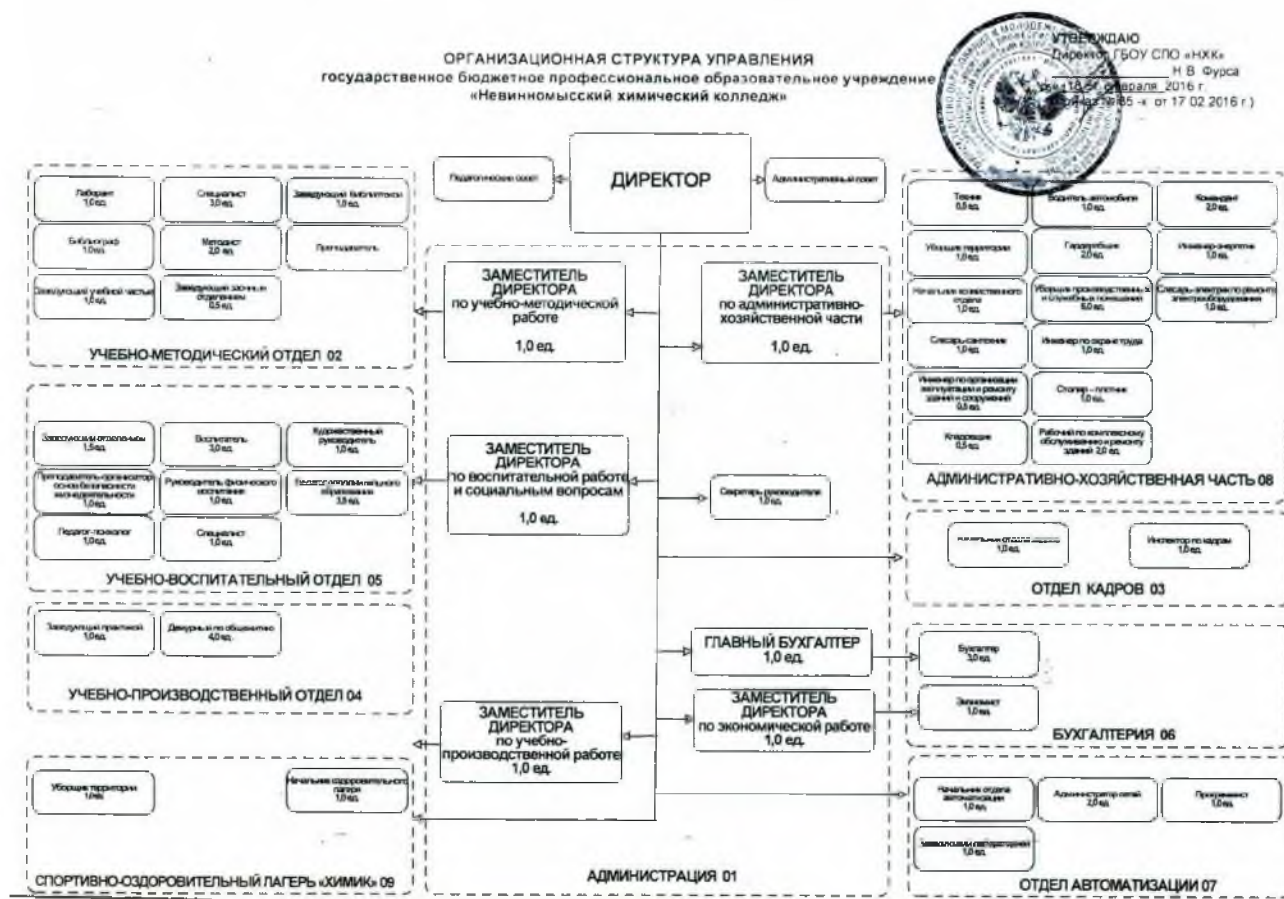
ОРГАНИЗАЦИОННАЯ СТРУКТУРА УПРАВЛЕНИЯ
государственное бюджетное профессиональное образовательное учреждение
«Невинномысский химический колледж»

УТВЕРЖДАЮ
Директор ГБОУ СПО «НХК»
_______ Н.В. Фурса
«18» февраля 2016 г.
(приказ № 85 -к от 17.02.2016 г.)

Педагогический совет

ДИРЕКТОР

Административный совет

Лаборант 1,0 ед.

Специалист 3,0 ед.

Заведующий библиотекой 1,0 ед.

Библиотекарь 1,0 ед.

Методист 2,0 ед.

Преподаватель

Заведующий учебной частью 1,0 ед.

Заведующий заочным отделением 0,5 ед.

УЧЕБНО-МЕТОДИЧЕСКИЙ ОТДЕЛ 02

ЗАМЕСТИТЕЛЬ ДИРЕКТОРА по учебно-методической работе 1,0 ед.

ЗАМЕСТИТЕЛЬ ДИРЕКТОРА по административно-хозяйственной части 1,0 ед.

Техник 0,5 ед.

Водитель автомобиля 1,0 ед.

Комендант 2,0 ед.

Уборщик территории 1,0 ед.

Гардеробщик 2,0 ед.

Инженер-энергетик 1,0 ед.

Начальник хозяйственного отдела 1,0 ед.

Уборщик производственных и служебных помещений 6,0 ед.

Слесарь-электрик по ремонту электрооборудования 1,0 ед.

Слесарь-сантехник 1,0 ед.

Инженер по охране труда 1,0 ед.

Инженер по организации эксплуатации и ремонту зданий и сооружений 0,5 ед.

Столяр – плотник 1,0 ед.

Кладовщик 0,5 ед.

Рабочий по комплексному обслуживанию и ремонту зданий 2,0 ед.

АДМИНИСТРАТИВНО-ХОЗЯЙСТВЕННАЯ ЧАСТЬ 08

Заведующий отделением 1,5 ед.

Воспитатель 3,0 ед.

Художественный руководитель 1,0 ед.

Преподаватель-организатор основ безопасности жизнедеятельности 1,0 ед.

Руководитель физического воспитания 1,0 ед.

Педагог дополнительного образования 3,5 ед.

Педагог-психолог 1,0 ед.

Специалист 1,0 ед.

УЧЕБНО-ВОСПИТАТЕЛЬНЫЙ ОТДЕЛ 05

ЗАМЕСТИТЕЛЬ ДИРЕКТОРА по воспитательной работе и социальным вопросам 1,0 ед.

Секретарь руководителя 1,0 ед.

Начальник отдела кадров 1,0 ед.

Инспектор по кадрам 1,0 ед.

ОТДЕЛ КАДРОВ 03

Заведующий практикой 1,0 ед.

Дежурный по общежитию 4,0 ед.

УЧЕБНО-ПРОИЗВОДСТВЕННЫЙ ОТДЕЛ 04

ГЛАВНЫЙ БУХГАЛТЕР 1,0 ед.

Бухгалтер 3,0 ед.

ЗАМЕСТИТЕЛЬ ДИРЕКТОРА по экономической работе 1,0 ед.

Экономист 1,0 ед.

БУХГАЛТЕРИЯ 06

ЗАМЕСТИТЕЛЬ ДИРЕКТОРА по учебно-производственной работе 1,0 ед.

Уборщик территории 1,0 ед.

Начальник оздоровительного лагеря 1,0 ед.

Начальник отдела автоматизации 1,0 ед.

Администратор сетей 2,0 ед.

Программист 1,0 ед.

Заведующий лабораторией 1,0 ед.

СПОРТИВНО-ОЗДОРОВИТЕЛЬНЫЙ ЛАГЕРЬ «ХИМИК» 09

АДМИНИСТРАЦИЯ 01

ОТДЕЛ АВТОМАТИЗАЦИИ 07